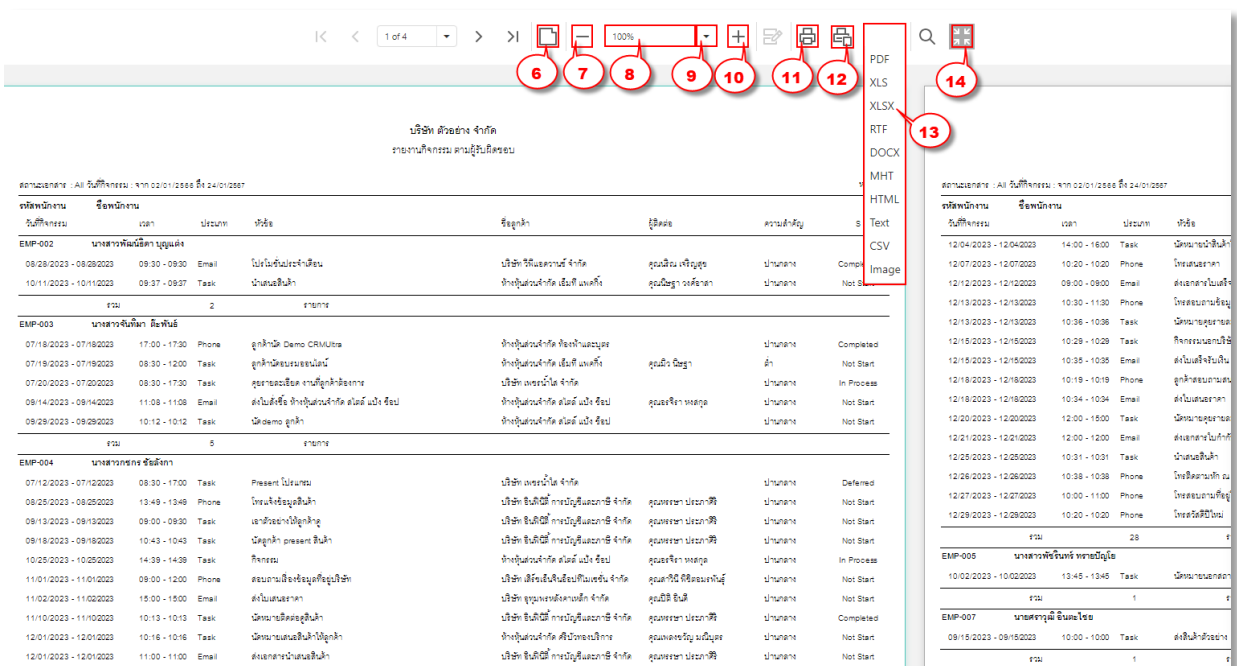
1 of 4

100%

6 7 8 9 10 11 12 14

PDF
XLS
XLSX
RTF
DOCX
MHT
HTML
Text
CSV
Image

13

บริษัท ตัวอย่าง จำกัด
รายงานกิจกรรม ตามผู้รับผิดชอบ

สถานะเอกสาร : All วันที่กิจกรรม : จาก 02/01/2566 ถึง 24/01/2567

| รหัสพนักงาน | ชื่อพนักงาน | | | | | | | |
|---|---|---|---|---|---|---|---|---|
| วันที่กิจกรรม | เวลา | ประเภท | หัวข้อ | ชื่อลูกค้า | ผู้ติดต่อ | ความสำคัญ | ส |
| EMP-002 | นางสาวพัฒน์ธิดา บุญแต่ง | | | | | | |
| 08/28/2023 - 08/28/2023 | 09:30 - 09:30 | Email | โปรโมชั่นประจำเดือน | บริษัท วีดีแอสวานซ์ จำกัด | คุณนิรม เจริญสุข | ปานกลาง | Complet |
| 10/11/2023 - 10/11/2023 | 09:37 - 09:37 | Task | นำเสนอสินค้า | ห้างหุ้นส่วนจำกัด เอ็มที แพคกิ้ง | คุณนิชฐา วงค์ธาดา | ปานกลาง | Not Star |
| รวม | 2 | รายการ | | | | | |
| EMP-003 | นางสาวจินทิมา ติยพันธ์ | | | | | | |
| 07/18/2023 - 07/18/2023 | 17:00 - 17:30 | Phone | ลูกค้านัด Demo CRMUltra | ห้างหุ้นส่วนจำกัด ห้องน้ำและบูล | | ปานกลาง | Completed |
| 07/19/2023 - 07/19/2023 | 08:30 - 12:00 | Task | ลูกค้านัดอบรมออนไลน์ | ห้างหุ้นส่วนจำกัด เอ็มที แพคกิ้ง | คุณนิว นิชฐา | ต่ำ | Not Start |
| 07/20/2023 - 07/20/2023 | 08:30 - 17:30 | Task | คุยรายละเอียด งานที่ลูกค้าต้องการ | บริษัท เพชรน้ำใส จำกัด | | ปานกลาง | In Process |
| 09/14/2023 - 09/14/2023 | 11:08 - 11:08 | Email | ส่งใบสั่งซื้อ ห้างหุ้นส่วนจำกัด ดไลต์ แป้ง ช็อป | ห้างหุ้นส่วนจำกัด ดไลต์ แป้ง ช็อป | คุณธรจิรา หงสกุล | ปานกลาง | Not Start |
| 09/29/2023 - 09/29/2023 | 10:12 - 10:12 | Task | นัดdemo ลูกค้า | ห้างหุ้นส่วนจำกัด ดไลต์ แป้ง ช็อป | | ปานกลาง | Not Start |
| รวม | 5 | รายการ | | | | | |
| EMP-004 | นางสาวกชกร ชัยลังกา | | | | | | |
| 07/12/2023 - 07/12/2023 | 08:30 - 17:00 | Task | Present โปรแกรม | บริษัท เพชรน้ำใส จำกัด | | ปานกลาง | Deferred |
| 08/25/2023 - 08/25/2023 | 13:49 - 13:49 | Phone | โทรแจ้งข้อมูลสินค้า | บริษัท อินดีพีดี การบัญชีและภาษี จำกัด | คุณพรรษา ประภาศิริ | ปานกลาง | Not Start |
| 09/13/2023 - 09/13/2023 | 09:00 - 09:30 | Task | เอาตัวอย่างให้ลูกค้าดู | บริษัท อินดีพีดี การบัญชีและภาษี จำกัด | คุณพรรษา ประภาศิริ | ปานกลาง | Not Start |
| 09/18/2023 - 09/18/2023 | 10:43 - 10:43 | Task | นัดลูกค้า present สินค้า | บริษัท อินดีพีดี การบัญชีและภาษี จำกัด | คุณพรรษา ประภาศิริ | ปานกลาง | Not Start |
| 10/25/2023 - 10/25/2023 | 14:39 - 14:39 | Task | กิจกรรม | ห้างหุ้นส่วนจำกัด ดไลต์ แป้ง ช็อป | คุณธรจิรา หงสกุล | ปานกลาง | In Process |
| 11/01/2023 - 11/01/2023 | 09:00 - 12:00 | Phone | สอบถามเรื่องข้อมูลที่อยู่บริษัท | บริษัท เสิร์ชเอ็นจิ้นช็อปปิ้งเซอร์ช จำกัด | คุณศาวินี กิติธนมงคล | ปานกลาง | Not Start |
| 11/02/2023 - 11/02/2023 | 15:00 - 15:00 | Email | ส่งใบเสนอราคา | บริษัท ยูทูบเทรดดิ้งคาเหล็ก จำกัด | คุณปิติ ยินดี | ปานกลาง | Not Start |
| 11/10/2023 - 11/10/2023 | 10:13 - 10:13 | Task | นัดหมายติดต่อดูสินค้า | บริษัท อินดีพีดี การบัญชีและภาษี จำกัด | คุณพรรษา ประภาศิริ | ปานกลาง | Completed |
| 12/01/2023 - 12/01/2023 | 10:16 - 10:16 | Task | นัดหมายเสนอสินค้าให้ลูกค้า | ห้างหุ้นส่วนจำกัด ศรีบัวทองบริการ | คุณผดงขวัญ มณีบุตร | ปานกลาง | Not Start |
| 12/01/2023 - 12/01/2023 | 11:00 - 11:00 | Email | ส่งเอกสารนำเสนอสินค้า | บริษัท อินดีพีดี การบัญชีและภาษี จำกัด | คุณพรรษา ประภาศิริ | ปานกลาง | Not Start |

สถานะเอกสาร : All วันที่กิจกรรม : จาก 02/01/2566 ถึง 24/01/2567

| รหัสพนักงาน | ชื่อพนักงาน | | | |
|---|---|---|---|---|
| วันที่กิจกรรม | เวลา | ประเภท | หัวข้อ |
| 12/04/2023 - 12/04/2023 | 14:00 - 16:00 | Task | นัดหมายนำสินค้า |
| 12/07/2023 - 12/07/2023 | 10:20 - 10:20 | Phone | โทรเสนอราคา |
| 12/12/2023 - 12/12/2023 | 09:00 - 09:00 | Email | ส่งเอกสารใบเสร็จ |
| 12/13/2023 - 12/13/2023 | 10:30 - 11:30 | Phone | โทรสอบถามข้อมู |
| 12/13/2023 - 12/13/2023 | 10:36 - 10:36 | Task | นัดหมายคุยราย |
| 12/15/2023 - 12/15/2023 | 10:29 - 10:29 | Task | กิจกรรมนอกบริษั |
| 12/15/2023 - 12/15/2023 | 10:35 - 10:35 | Email | ส่งใบแจ้งรับเงิน |
| 12/18/2023 - 12/18/2023 | 10:19 - 10:19 | Phone | ลูกค้าสอบถามเส |
| 12/18/2023 - 12/18/2023 | 10:34 - 10:34 | Email | ส่งใบเสนอราคา |
| 12/20/2023 - 12/20/2023 | 12:00 - 15:00 | Task | นัดหมายคุยราย |
| 12/21/2023 - 12/21/2023 | 12:00 - 12:00 | Email | ส่งเอกสารใบกำกั |
| 12/25/2023 - 12/25/2023 | 10:31 - 10:31 | Task | นำเสนอสินค้า |
| 12/26/2023 - 12/26/2023 | 10:38 - 10:38 | Phone | โทรติดตามทัก ณ |
| 12/27/2023 - 12/27/2023 | 10:00 - 11:00 | Phone | โทรสอบถามข้อมู |
| 12/29/2023 - 12/29/2023 | 10:20 - 10:20 | Phone | โทรสวัสดีปีใหม่ |
| รวม | 28 | | ร |
| EMP-005 | นางสาวพัชรินทร์ ทรายปัญโย | | |
| 10/02/2023 - 10/02/2023 | 13:45 - 13:45 | Task | นัดหมายเอกสาร |
| รวม | 1 | | ร |
| EMP-007 | นายศราวุฒิ อินตะไชย | | |
| 09/15/2023 - 09/15/2023 | 10:00 - 10:00 | Task | ส่งสินค้าตัวอย่าง |
| รวม | 1 | | ร |